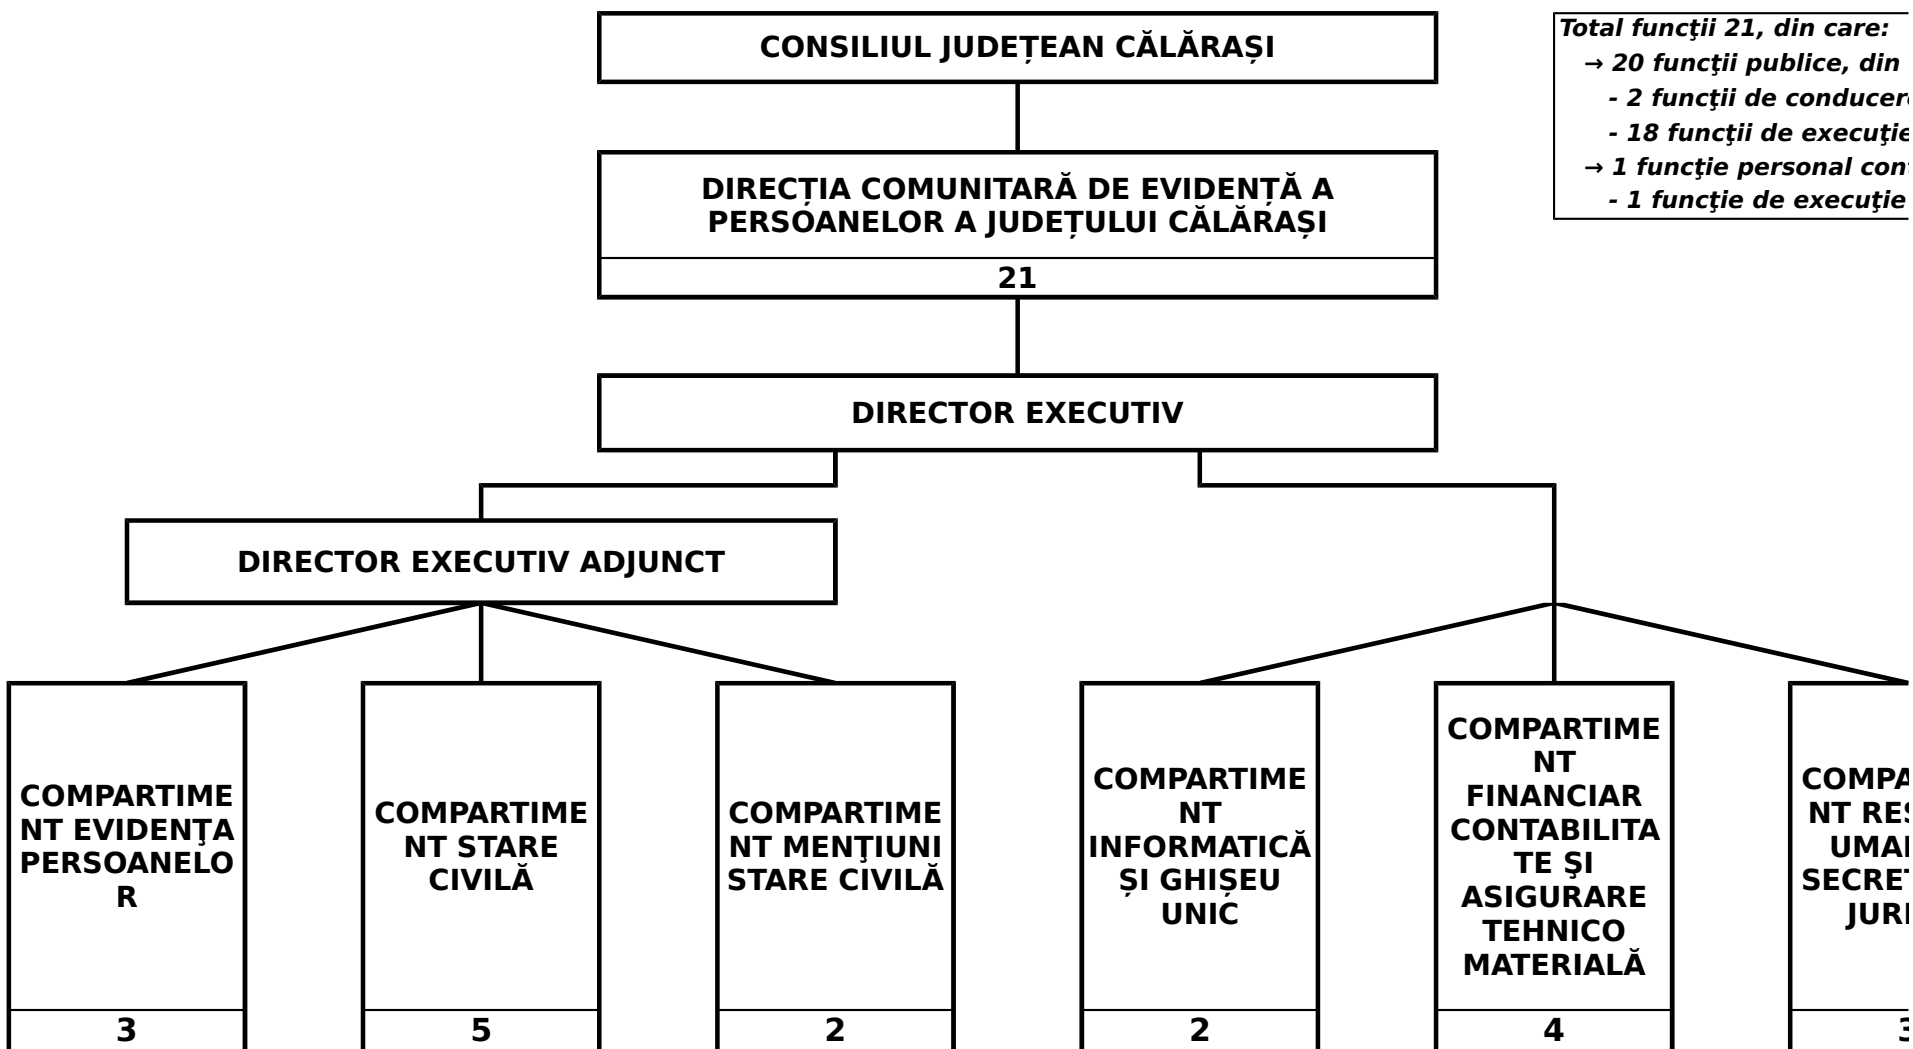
CONSILIUL JUDEȚEAN CĂLĂRAȘI

Total funcţii 21, din care:
→ 20 funcţii publice, din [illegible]
- 2 funcţii de conducer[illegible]
- 18 funcţii de execuţie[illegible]
→ 1 funcţie personal con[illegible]
- 1 funcţie de execuţie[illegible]

DIRECȚIA COMUNITARĂ DE EVIDENȚĂ A PERSOANELOR A JUDEȚULUI CĂLĂRAȘI

21

DIRECTOR EXECUTIV

DIRECTOR EXECUTIV ADJUNCT

COMPARTIMENT EVIDENŢA PERSOANELOR

3

COMPARTIMENT STARE CIVILĂ

5

COMPARTIMENT MENŢIUNI STARE CIVILĂ

2

COMPARTIMENT INFORMATICĂ ȘI GHIȘEU UNIC

2

COMPARTIMENT FINANCIAR CONTABILITATE ŞI ASIGURARE TEHNICO MATERIALĂ

4

COMPA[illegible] NT RES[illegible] UMA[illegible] SECRET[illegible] JUR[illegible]

3